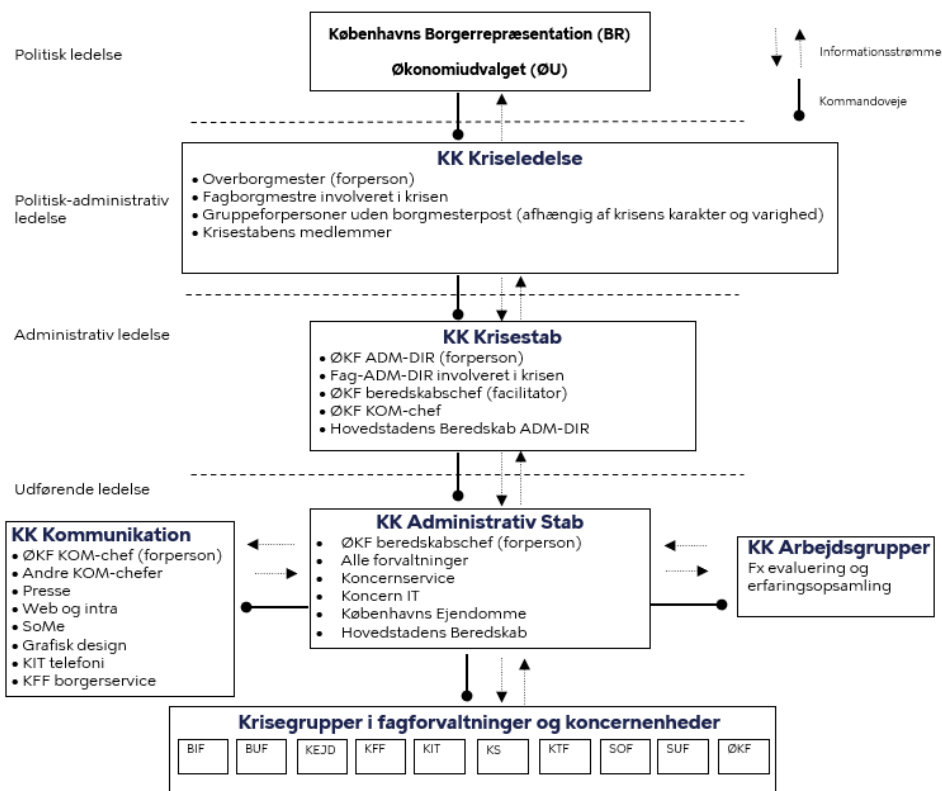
Politisk ledelse

Københavns Borgerrepræsentation (BR)

Økonomiudvalget (ØU)

Informationsstrømme

Kommandoveje

Politisk-administrativ ledelse

KK Kriseledelse
• Overborgmester (forperson)
• Fagborgmestre involveret i krisen
• Gruppeforpersoner uden borgmesterpost (afhængig af krisens karakter og varighed)
• Krisestabens medlemmer

Administrativ ledelse

KK Krisestab
• ØKF ADM-DIR (forperson)
• Fag-ADM-DIR involveret i krisen
• ØKF beredskabschef (facilitator)
• ØKF KOM-chef
• Hovedstadens Beredskab ADM-DIR

Udførende ledelse

KK Kommunikation
• ØKF KOM-chef (forperson)
• Andre KOM-chefer
• Presse
• Web og intra
• SoMe
• Grafisk design
• KIT telefoni
• KFF borgerservice

KK Administrativ Stab
• ØKF beredskabschef (forperson)
• Alle forvaltninger
• Koncernservice
• Koncern IT
• Københavns Ejendomme
• Hovedstadens Beredskab

KK Arbejdsgrupper
Fx evaluering og erfaringsopsamling

Krisegrupper i fagforvaltninger og koncernenheder

| BIF | BUF | KEJD | KFF | KIT | KS | KTF | SOF | SUF | ØKF |